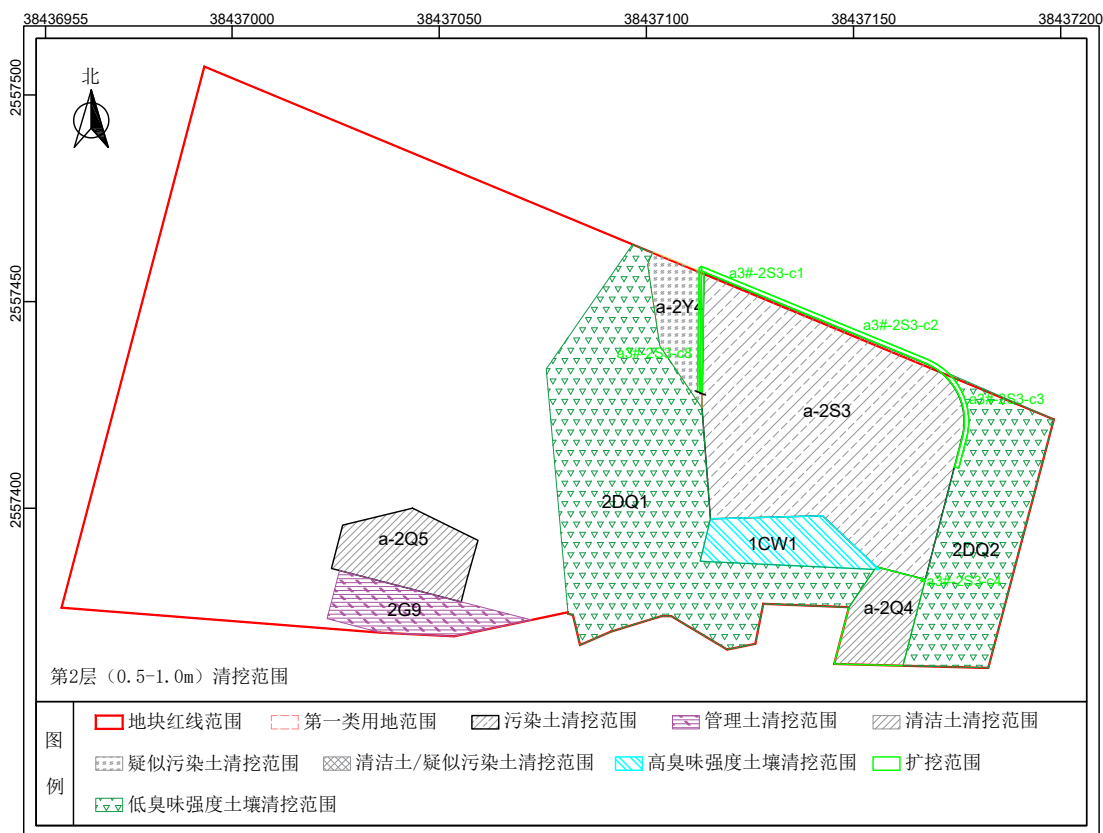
38436955 38437000 38437050 38437100 38437150 38437200

2557500 2557450 2557400

北

a3#-2S3-c1

a-2Y4

a3#-2S3-c2

a3#-2S3-c8

a3#-2S3-c3

a-2S3

2DQ1

a-2Q5

1CW1

2DQ2

a3#-2S3-c4

2G9

a-2Q4

第2层（0.5-1.0m）清挖范围

| 图例 | |
|---|---|
| | 地块红线范围　第一类用地范围　污染土清挖范围　管理土清挖范围　清洁土清挖范围 |
| | 疑似污染土清挖范围　清洁土/疑似污染土清挖范围　高臭味强度土壤清挖范围　扩挖范围 |
| | 低臭味强度土壤清挖范围 |